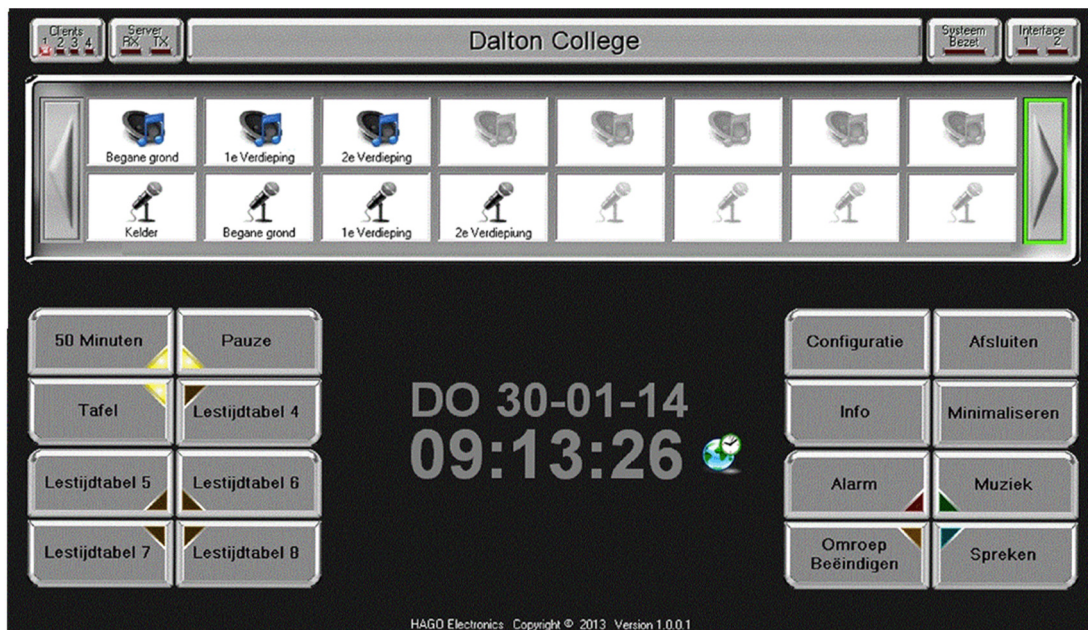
Clients 1 2 3 4

Server RX TX

Dalton College

Systeem Bezet

Interface 1 2

Begane grond

1e Verdieping

2e Verdieping

Kelder

Begane grond

1e Verdieping

2e Verdiepiung

50 Minuten

Pauze

Tafel

Lestijdtabel 4

Lestijdtabel 5

Lestijdtabel 6

Lestijdtabel 7

Lestijdtabel 8

DO 30-01-14

09:13:26

Configuratie

Afsluiten

Info

Minimaliseren

Alarm

Muziek

Omroep Beëindigen

Spreken

HAGO Electronics Copyright © 2013 Version 1.0.0.1